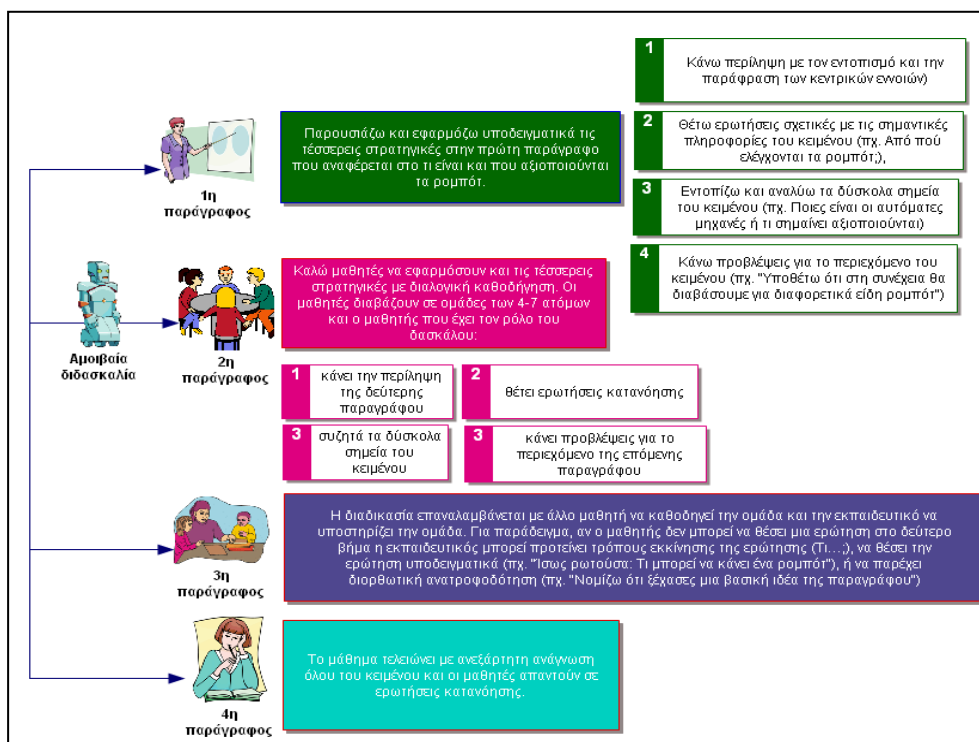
1 Κάνω περίληψη με τον εντοπισμό και την παράφραση των κεντρικών εννοιών)

Παρουσιάζω και εφαρμόζω υποδειγματικά τις τέσσερεις στρατηγικές στην πρώτη παράγραφο που αναφέρεται στο τι είναι και που αξιοποιούνται τα ρομπότ.

2 Θέτω ερωτήσεις σχετικές με τις σημαντικές πληροφορίες του κειμένου (πχ. Από πού ελέγχονται τα ρομπότ;),

1η παράγραφος

3 Εντοπίζω και αναλύω τα δύσκολα σημεία του κειμένου (πχ. Ποιες είναι οι αυτόματες μηχανές ή τι σημαίνει αξιοποιούνται)

4 Κάνω προβλέψεις για το περιεχόμενο του κειμένου (πχ. "Υποθέτω ότι στη συνέχεια θα διαβάσουμε για διαφορετικά είδη ρομπότ")

Καλώ μαθητές να εφαρμόσουν και τις τέσσερεις στρατηγικές με διαλογική καθοδήγηση. Οι μαθητές διαβάζουν σε ομάδες των 4-7 ατόμων και ο μαθητής που έχει τον ρόλο του δασκάλου:

Αμοιβαία διδασκαλία

2η παράγραφος

1 κάνει την περίληψη της δεύτερης παραγράφου

2 θέτει ερωτήσεις κατανόησης

3 συζητά τα δύσκολα σημεία του κειμένου

3 κάνει προβλέψεις για το περιεχόμενο της επόμενης παραγράφου

Η διαδικασία επαναλαμβάνεται με άλλο μαθητή να καθοδηγεί την ομάδα και την εκπαιδευτικό να υποστηρίζει την ομάδα. Για παράδειγμα, αν ο μαθητής δεν μπορεί να θέσει μια ερώτηση στο δεύτερο βήμα η εκπαιδευτικός μπορεί προτείνει τρόπους εκκίνησης της ερώτησης (Τι…;), να θέσει την ερώτηση υποδειγματικά (πχ. "Ίσως ρωτούσα: Τι μπορεί να κάνει ένα ρομπότ"), ή να παρέχει διορθωτική ανατροφοδότηση (πχ. "Νομίζω ότι ξέχασες μια βασική ιδέα της παραγράφου")

3η παράγραφος

Το μάθημα τελειώνει με ανεξάρτητη ανάγνωση όλου του κειμένου και οι μαθητές απαντούν σε ερωτήσεις κατανόησης.

4η παράγραφος